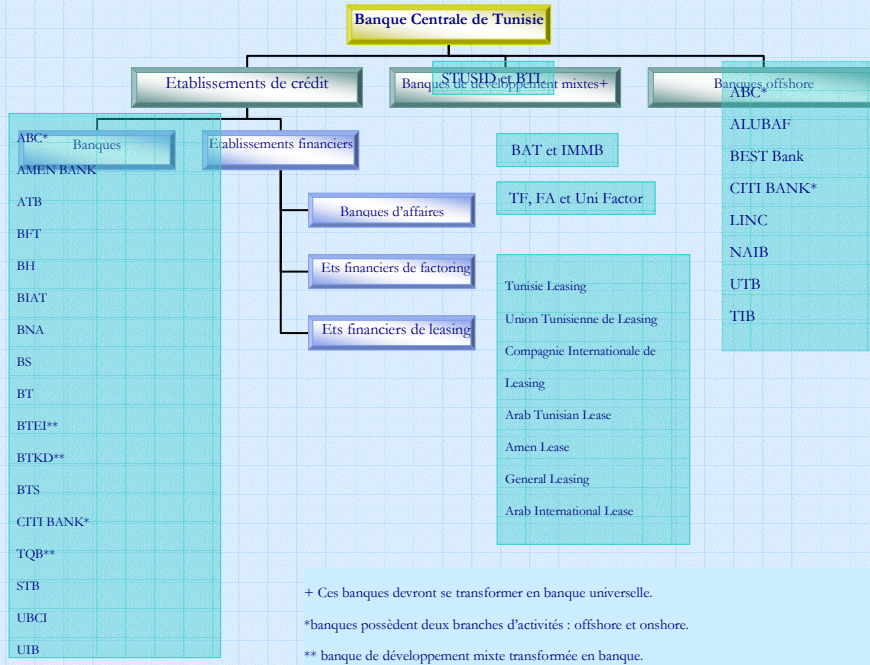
Banque Centrale de Tunisie

Etablissements de crédit

Banques de développement mixtes+

STUSID et BTL

Banques offshore

ABC*
ALUBAF
BEST Bank
CITI BANK*
LINC
NAIB
UTB
TIB

Banques

ABC*
AMEN BANK
ATB
BFT
BH
BIAT
BNA
BS
BT
BTEI**
BTKD**
BTS
CITI BANK*
TQB**
STB
UBCI
UIB

Etablissements financiers

Banques d'affaires

Ets financiers de factoring

Ets financiers de leasing

BAT et IMMB

TF, FA et Uni Factor

Tunisie Leasing
Union Tunisienne de Leasing
Compagnie Internationale de Leasing
Arab Tunisian Lease
Amen Lease
General Leasing
Arab International Lease

+ Ces banques devront se transformer en banque universelle.

*banques possèdent deux branches d'activités : offshore et onshore.

** banque de développement mixte transformée en banque.